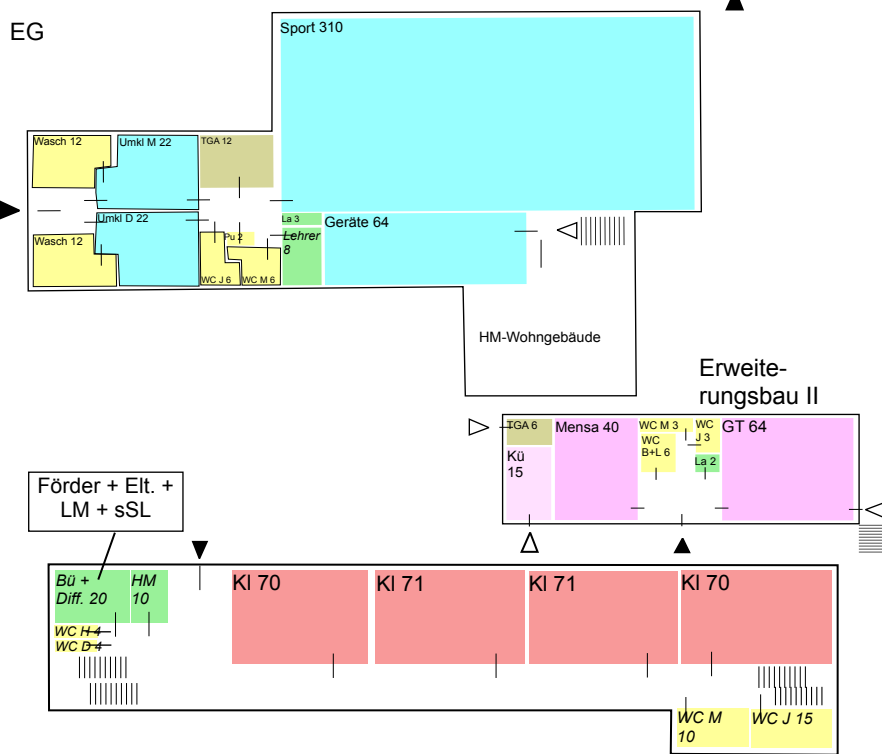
EG

Sport 310

Wasch 12
Umkl M 22
TGA 12
Umkl D 22
La 3
Geräte 64
Wasch 12
Pu 2
Lehrer 8
WC J 6
WC M 6

HM-Wohngebäude

Erweiterungsbau II

TGA 6
Mensa 40
WC M 3
WC J 3
GT 64
Kü 15
WC B+L 6
La 2

Förder + Elt. + LM + sSL

Bü + Diff. 20
HM 10
Kl 70
Kl 71
Kl 71
Kl 70
WC H 4
WC D 4

WC M 10
WC J 15